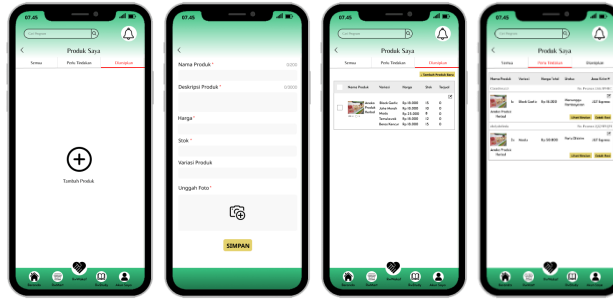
07.45

Cari Barang

Produk Saya

Semua

Perlu Tindakan

Diarsipkan

Tambah Produk

Beranda

Barang

Kerjasama

Transaksi

Akun Saya

07.45

Nama Produk *

0/200

Deskripsi Produk *

0/3000

Harga *

Stok *

Variasi Produk

Unggah Foto *

SIMPAN

07.45

Cari Barang

Produk Saya

Semua

Perlu Tindakan

Diarsipkan

+ Tambah Produk Baru

Nama Produk

Variasi

Harga

Stok

Terjual

Jamko Produk Hemat

Black Garlic
Jahe Merah
Madu
Temulawak
Kunci Kuncur

Rp 35.000
Rp 35.000
Rp 35.000
Rp 35.000
Rp 35.000

15
15
8
12
10

0
0
0
0
0

Beranda

Barang

Kerjasama

Transaksi

Akun Saya

07.45

Cari Barang

Produk Saya

Semua

Perlu Tindakan

Diarsipkan

Nama Produk

Variasi

Harga Total

Status

Jasa Kirim

Jamko Produk Hemat

1x

Black Garlic

Rp 35.000

Menunggu Pembayaran

J&T Express

Ubah Status

Lihat Rincian

Jamko Produk Hemat

1x

Madu

Rp 35.000

Perlu Dikirim

J&T Express

Ubah Status

Lihat Rincian

Beranda

Barang

Kerjasama

Transaksi

Akun Saya